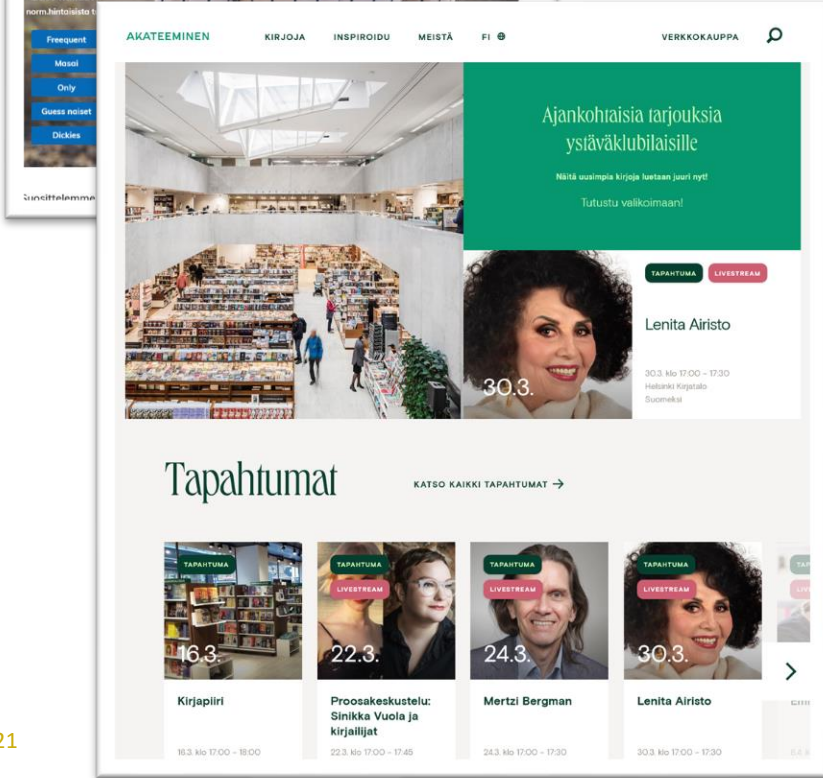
norm.hintaisista t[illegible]

Freequent

Masai

Only

Guess naiset

Dickies

Suosittelemme

AKATEEMINEN KIRJOJA INSPIROIDU MEISTÄ FI VERKKOKAUPPA

Ajankohtaisia tarjouksia ystäväklubilaisille

Näitä uusimpia kirjoja luetaan juuri nyt!

Tutustu valikoimaan!

TAPAHTUMA LIVESTREAM

30.3.

Lenita Airisto

30.3. klo 17:00 – 17:30
Helsinki Kirjatalo
Suomeksi

Tapahtumat

KATSO KAIKKI TAPAHTUMAT →

TAPAHTUMA

16.3.

Kirjapiiri

16.3. klo 17:00 – 18:00

TAPAHTUMA LIVESTREAM

22.3.

Proosakeskustelu: Sinikka Vuola ja kirjailijat

22.3. klo 17:00 – 17:45

TAPAHTUMA LIVESTREAM

24.3.

Mertzi Bergman

24.3. klo 17:00 – 17:30

TAPAHTUMA LIVESTREAM

30.3.

Lenita Airisto

30.3. klo 17:00 – 17:30

21